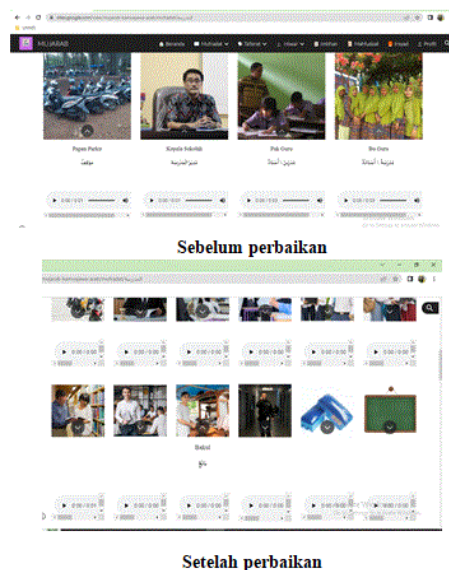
sites.google.com/view/mujarab-bahasaarab/muhadatsah

MUJARAB

Beranda Muhadat Tafahhum Kitabah Inlitihan Muhadatsah Insyad Profil

Papan Parkir
موقف

Kepala Sekolah
مدير المدرسة

Pak Guru
مدرس / أستاذ

Bu Guru
مدرسة / أستاذة

0:00 / 0:00

0:00 / 0:00

0:00 / 0:00

0:00 / 0:00

Sebelum perbaikan

mujarab-bahasaarab/muhadatsah/المدرسة

0:00 / 0:00

0:00 / 0:00

0:00 / 0:00

0:00 / 0:00

0:00 / 0:00

0:00 / 0:00

Bakul
باع

0:00 / 0:00

0:00 / 0:00

0:00 / 0:00

0:00 / 0:00

0:00 / 0:00

0:00 / 0:00

Setelah perbaikan